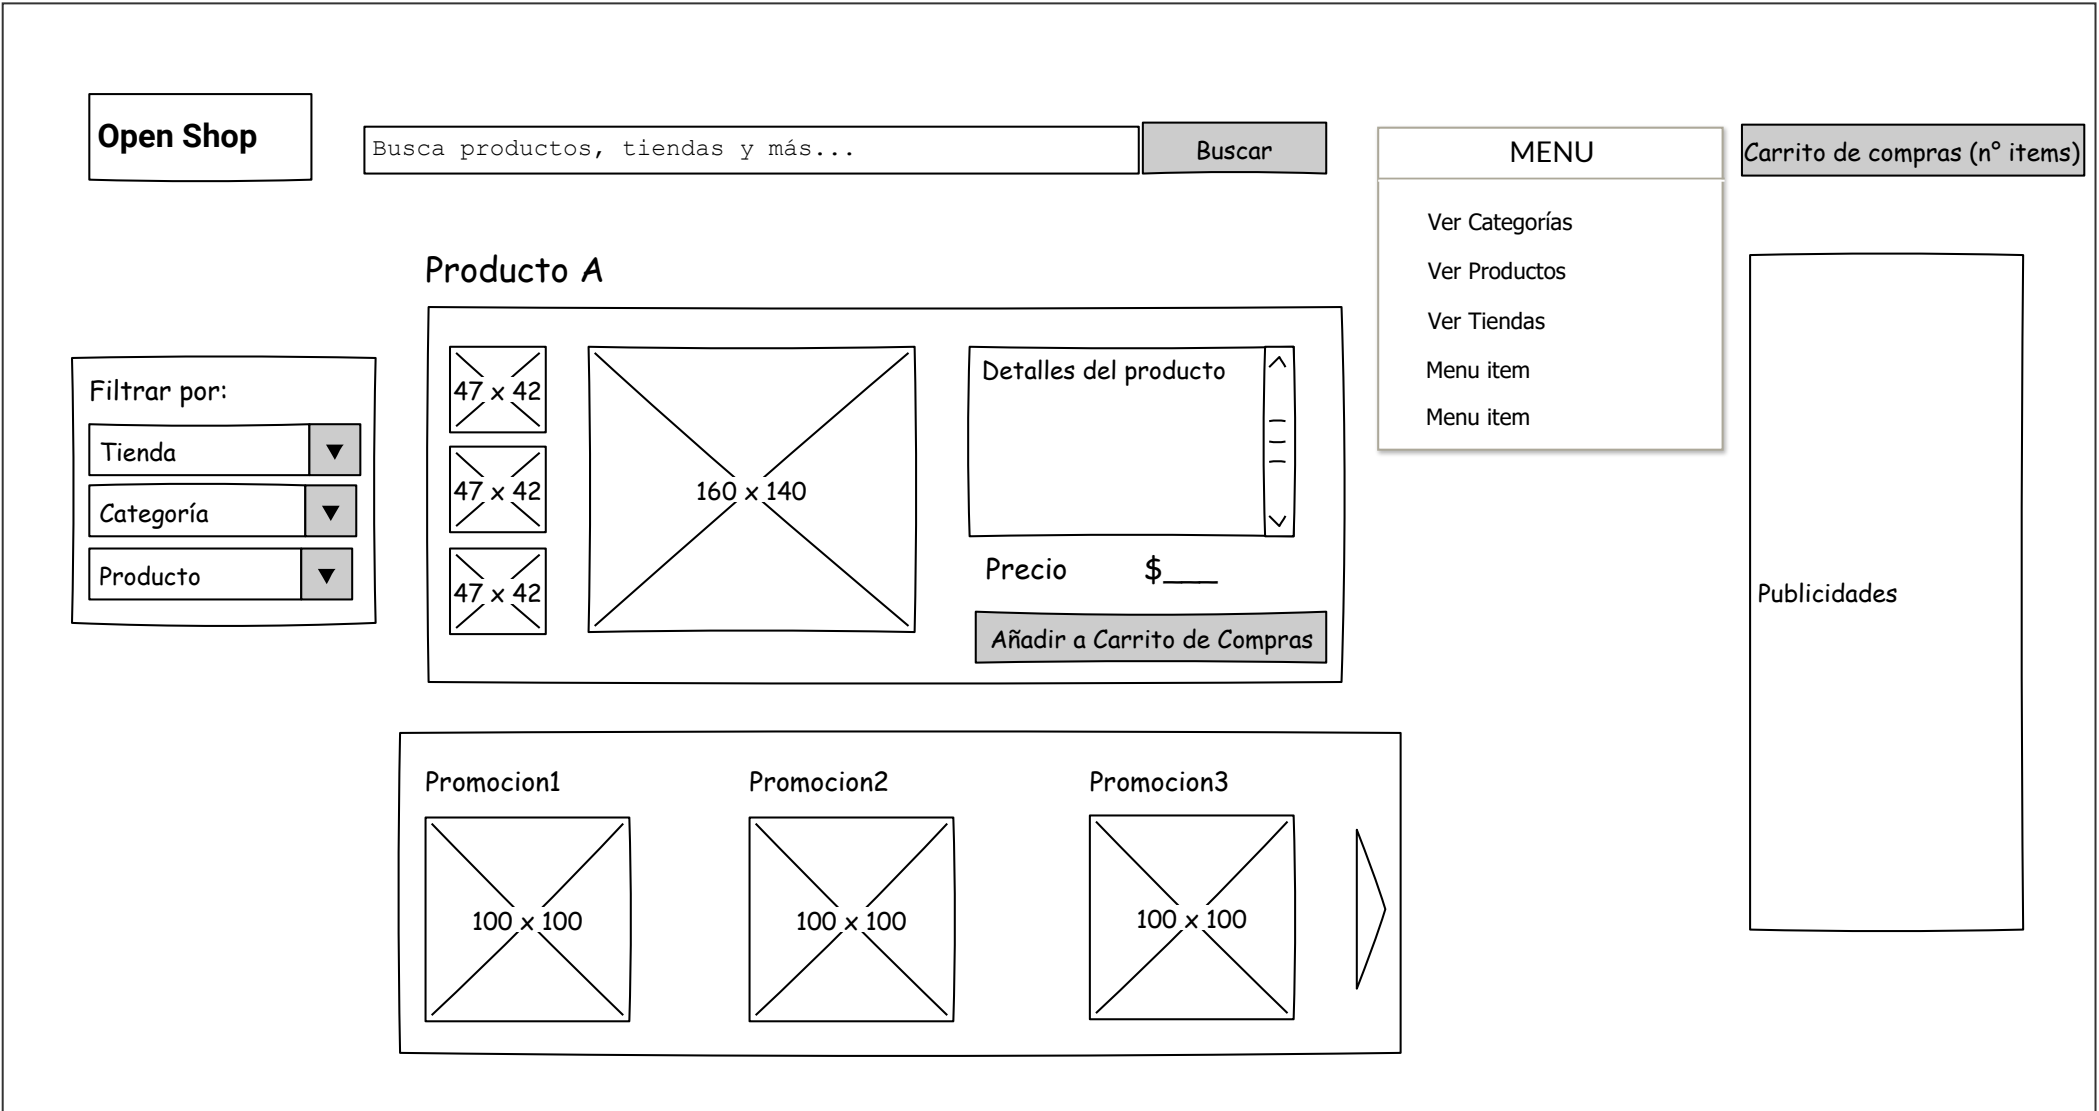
Open Shop

Busca productos, tiendas y más...

Buscar

MENU

Ver Categorías

Ver Productos

Ver Tiendas

Menu item

Menu item

Carrito de compras (n° items)

Producto A

Filtrar por:

Tienda

Categoría

Producto

47 x 42

47 x 42

47 x 42

160 x 140

Detalles del producto

Precio $\_\_\_\_

Añadir a Carrito de Compras

Publicidades

Promocion1

100 x 100

Promocion2

100 x 100

Promocion3

100 x 100